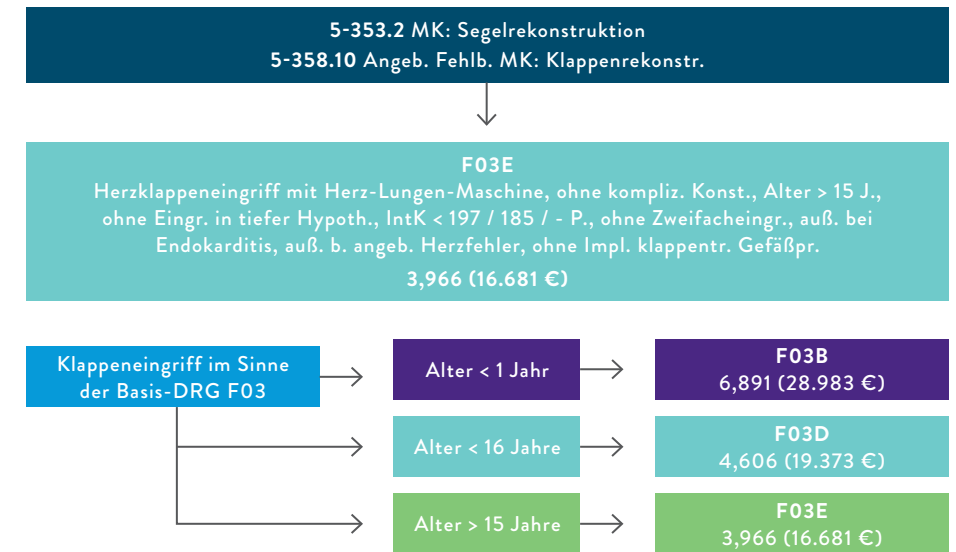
**5-353.2** MK: Segelrekonstruktion
**5-358.10** Angeb. Fehlb. MK: Klappenrekonstr.

**F03E**
Herzklappeneingriff mit Herz-Lungen-Maschine, ohne kompliz. Konst., Alter > 15 J., ohne Eingr. in tiefer Hypoth., IntK < 197 / 185 / - P., ohne Zweifacheingr., auß. bei Endokarditis, auß. b. angeb. Herzfehler, ohne Impl. klappentr. Gefäßpr.
**3,966 (16.681 €)**

Klappeneingriff im Sinne der Basis-DRG F03

Alter < 1 Jahr

**F03B**
6,891 (28.983 €)

Alter < 16 Jahre

**F03D**
4,606 (19.373 €)

Alter > 15 Jahre

**F03E**
3,966 (16.681 €)